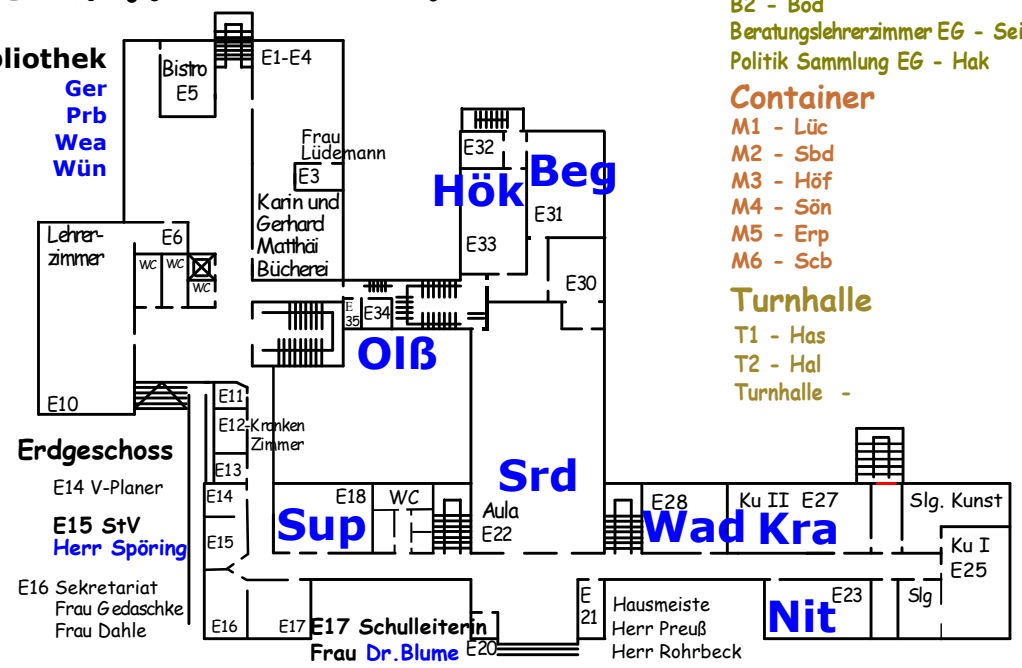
B2 - Bod
Beratungslehrerzimmer EG - Sei
Politik Sammlung EG - Hak
Container
M1 - Lüc
M2 - Sbd
M3 - Höf
M4 - Sön
M5 - Erp
M6 - Scb
Turnhalle
T1 - Has
T2 - Hal
Turnhalle -

bliothek
Ger
Prb
Wea
Wün

Bistro E5
E1-E4
Frau Lüdemann
E3
Karin und Gerhard Matthäi Bücherei
Lehrerzimmer
E6
WC
WC
WC
E10
E32
Hök
Beg
E31
E33
E30
E 35
E34
Olß
E11
E12 Kranken Zimmer
E13
E14
E15
E16
E17
E18
WC
Sup
Srd
Aula
E22
E28
Ku II
E27
Slg. Kunst
Wad
Kra
Ku I
E25
E23
Slg
Nit
E 21
E20

Erdgeschoss
E14 V-Planer
E15 StV
Herr Spöring
E16 Sekretariat
Frau Gedaschke
Frau Dahle
E17 Schulleiterin
Frau Dr.Blume
Hausmeiste
Herr Preuß
Herr Rohrbeck